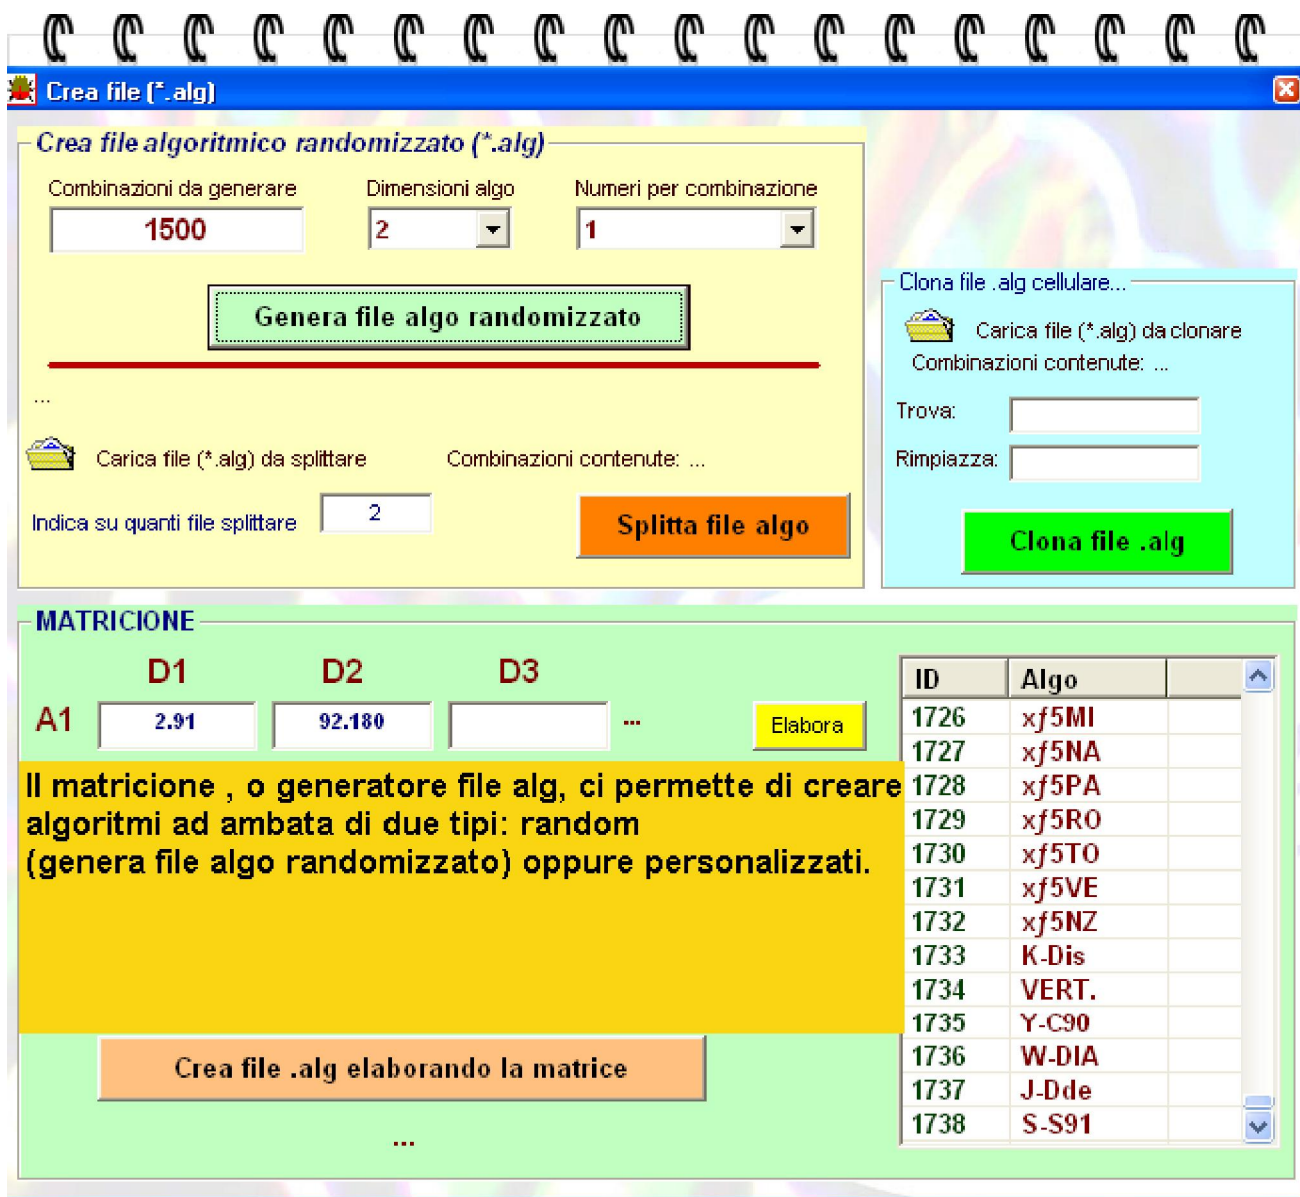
Crea file (*.alg)

Crea file algoritmico randomizzato (*.alg)

Combinazioni da generare
1500

Dimensioni algo
2

Numeri per combinazione
1

Genera file algo randomizzato

...

Carica file (*.alg) da splittare

Combinazioni contenute: ...

Indica su quanti file splittare
2

Splitta file algo

Clona file .alg cellulare...

Carica file (*.alg) da clonare

Combinazioni contenute: ...

Trova:

Rimpiazza:

Clona file .alg

MATRICIONE

D1 D2 D3

A1 2.91 92.180 ...

Elabora

Il matricione , o generatore file alg, ci permette di creare algoritmi ad ambata di due tipi: random (genera file algo randomizzato) oppure personalizzati.

Crea file .alg elaborando la matrice

...

| ID | Algo |
|---|---|
| 1726 | xf5MI |
| 1727 | xf5NA |
| 1728 | xf5PA |
| 1729 | xf5RO |
| 1730 | xf5TO |
| 1731 | xf5VE |
| 1732 | xf5NZ |
| 1733 | K-Dis |
| 1734 | VERT. |
| 1735 | Y-C90 |
| 1736 | W-DIA |
| 1737 | J-Dde |
| 1738 | S-S91 |